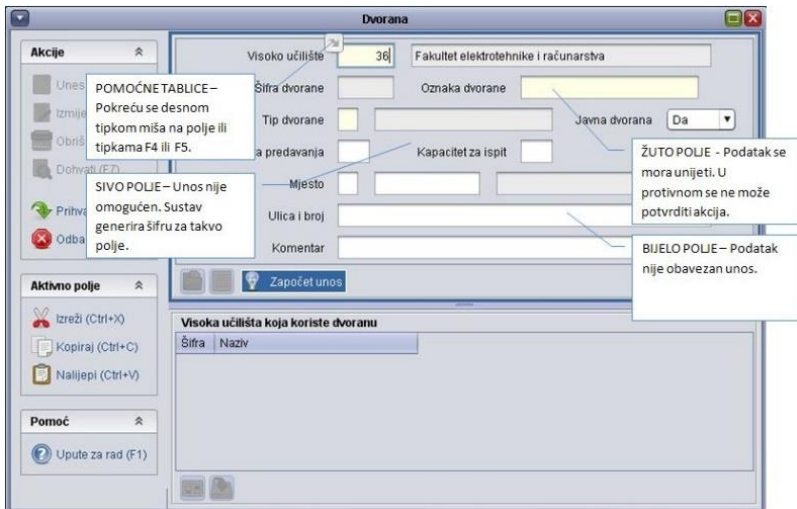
Dvorana

Akcije

Unes
Izmije
Obriš
Dohvati (F7)
Prihva
Odba

POMOĆNE TABLICE – Pokreću se desnom tipkom miša na polje ili tipkama F4 ili F5.

SIVO POLJE – Unos nije omogućen. Sustav generira šifru za takvo polje.

Visoko učilište 36 Fakultet elektrotehnike i računarstva

Šifra dvorane

Oznaka dvorane

Tip dvorane

Javna dvorana Da

a predavanja

Kapacitet za ispit

Mjesto

Ulica i broj

Komentar

ŽUTO POLJE - Podatak se mora unijeti. U protivnom se ne može potvrditi akcija.

BIJELO POLJE – Podatak nije obavezan unos.

Započet unos

Aktivno polje

Izreži (Ctrl+X)

Kopiraj (Ctrl+C)

Nalijepi (Ctrl+V)

Pomoć

Upute za rad (F1)

Visoka učilišta koja koriste dvoranu

| Šifra | Naziv |
|---|---|